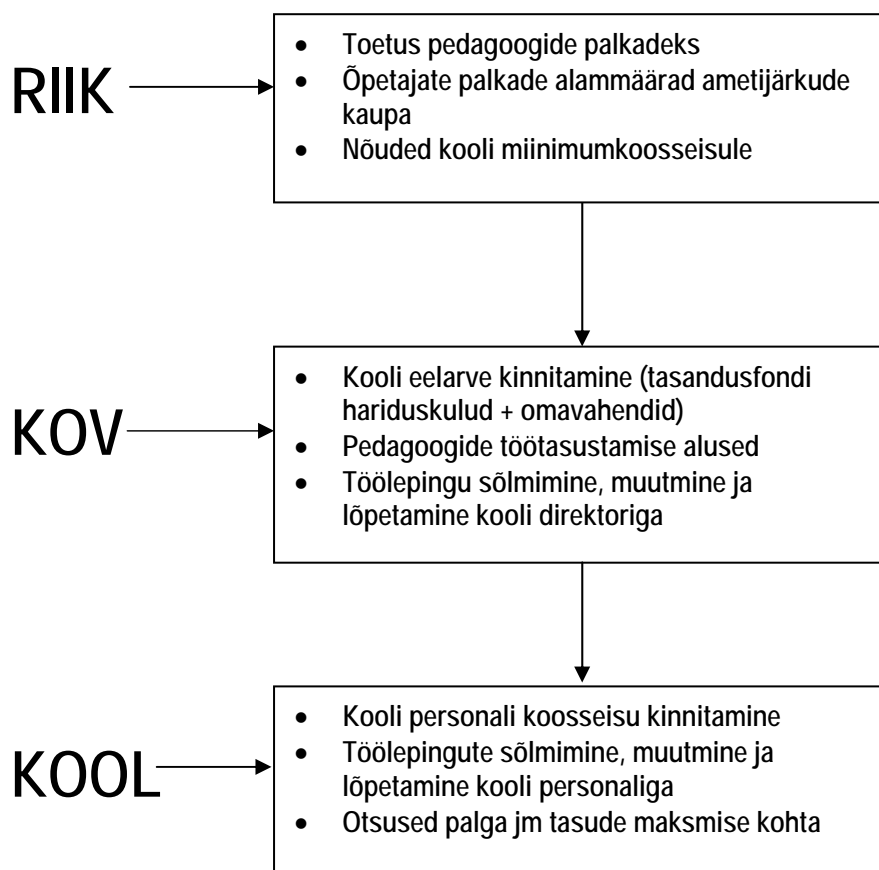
RIIK

- Toetus pedagoogide palkadeks
- Õpetajate palkade alammäärad ametijärkude kaupa
- Nõuded kooli miinimumkoosseisule

KOV

- Kooli eelarve kinnitamine (tasandusfondi hariduskulud + omavahendid)
- Pedagoogide töötasustamise alused
- Töölepingu sõlmimine, muutmine ja lõpetamine kooli direktoriga

KOOL

- Kooli personali koosseisu kinnitamine
- Töölepingute sõlmimine, muutmine ja lõpetamine kooli personaliga
- Otsused palga jm tasude maksmise kohta